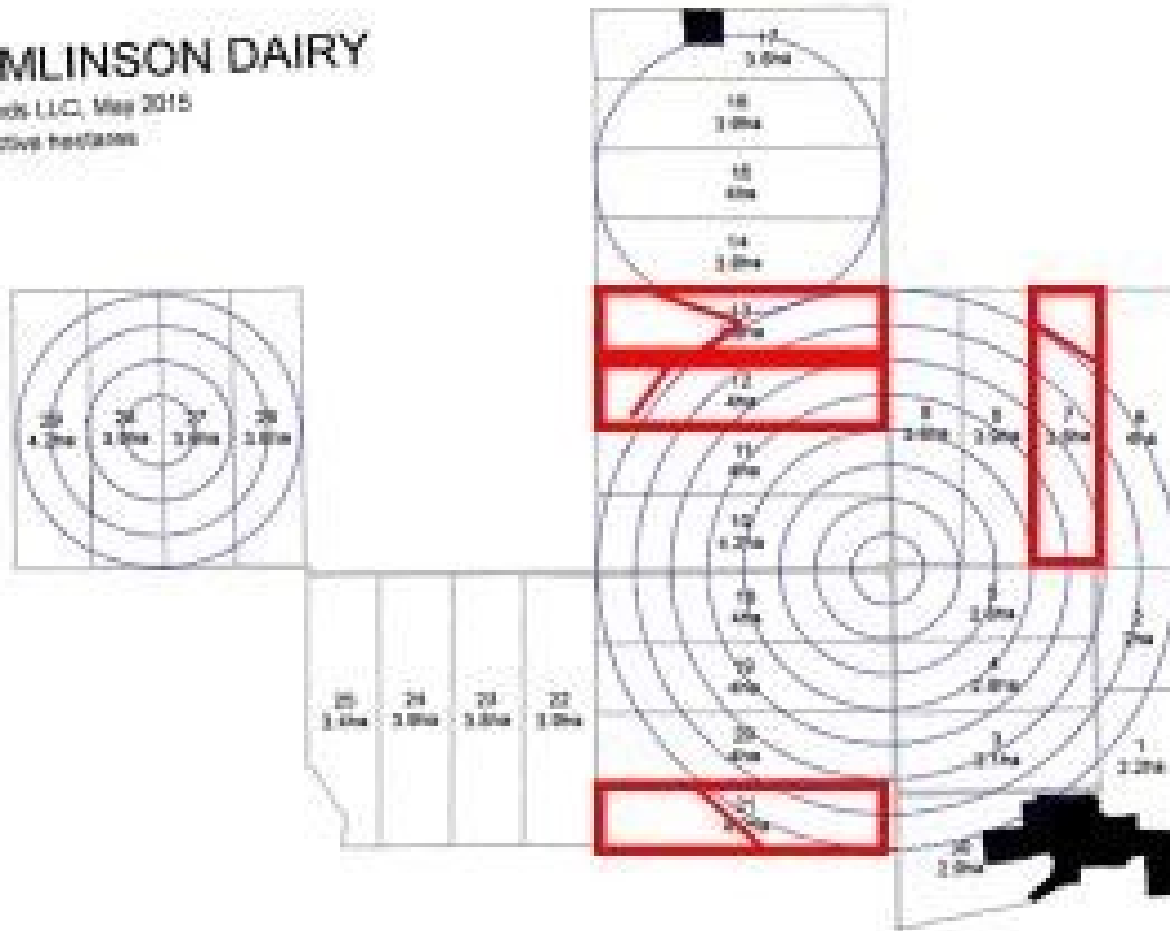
MLINSON DAIRY
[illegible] LLC, May 2015
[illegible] hectares

17
3.8ha
16
3.8ha
15
4ha
14
3.8ha
13
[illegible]
12
4ha
11
4ha
10
4.2ha
9
3.8ha
8
3.8ha
7
3.8ha
6
4ha
5
3.8ha
2
4ha
4
3.8ha
3
3.7ha
1
2.2ha
30
2.8ha
19
4ha
20
4ha
21
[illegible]
22
3.8ha
23
3.8ha
24
3.8ha
25
3.4ha
26
4.2ha
28
3.8ha
27
3.8ha
29
3.8ha